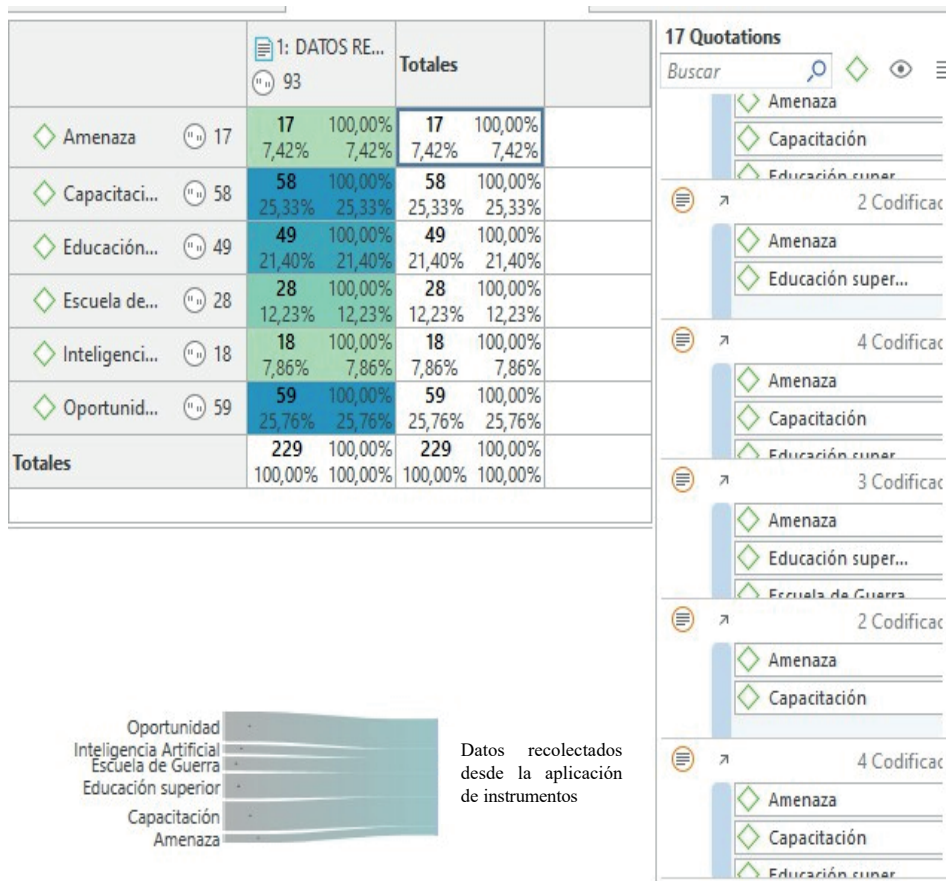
| | 1: DATOS RE... 93 | Totales | |
|---|---|---|---|
| Amenaza 17 | 17 100,00% 7,42% 7,42% | 17 100,00% 7,42% 7,42% | |
| Capacitaci... 58 | 58 100,00% 25,33% 25,33% | 58 100,00% 25,33% 25,33% | |
| Educación... 49 | 49 100,00% 21,40% 21,40% | 49 100,00% 21,40% 21,40% | |
| Escuela de... 28 | 28 100,00% 12,23% 12,23% | 28 100,00% 12,23% 12,23% | |
| Inteligenci... 18 | 18 100,00% 7,86% 7,86% | 18 100,00% 7,86% 7,86% | |
| Oportunid... 59 | 59 100,00% 25,76% 25,76% | 59 100,00% 25,76% 25,76% | |
| Totales | 229 100,00% 100,00% 100,00% | 229 100,00% 100,00% 100,00% | |

17 Quotations
Buscar
Amenaza
Capacitación
Educación super
2 Codificac
Amenaza
Educación super...
4 Codificac
Amenaza
Capacitación
Educación super
3 Codificac
Amenaza
Educación super...
Escuela de Guerra
2 Codificac
Amenaza
Capacitación
4 Codificac
Amenaza
Capacitación
Educación super

Oportunidad
Inteligencia Artificial
Escuela de Guerra
Educación superior
Capacitación
Amenaza

Datos recolectados desde la aplicación de instrumentos